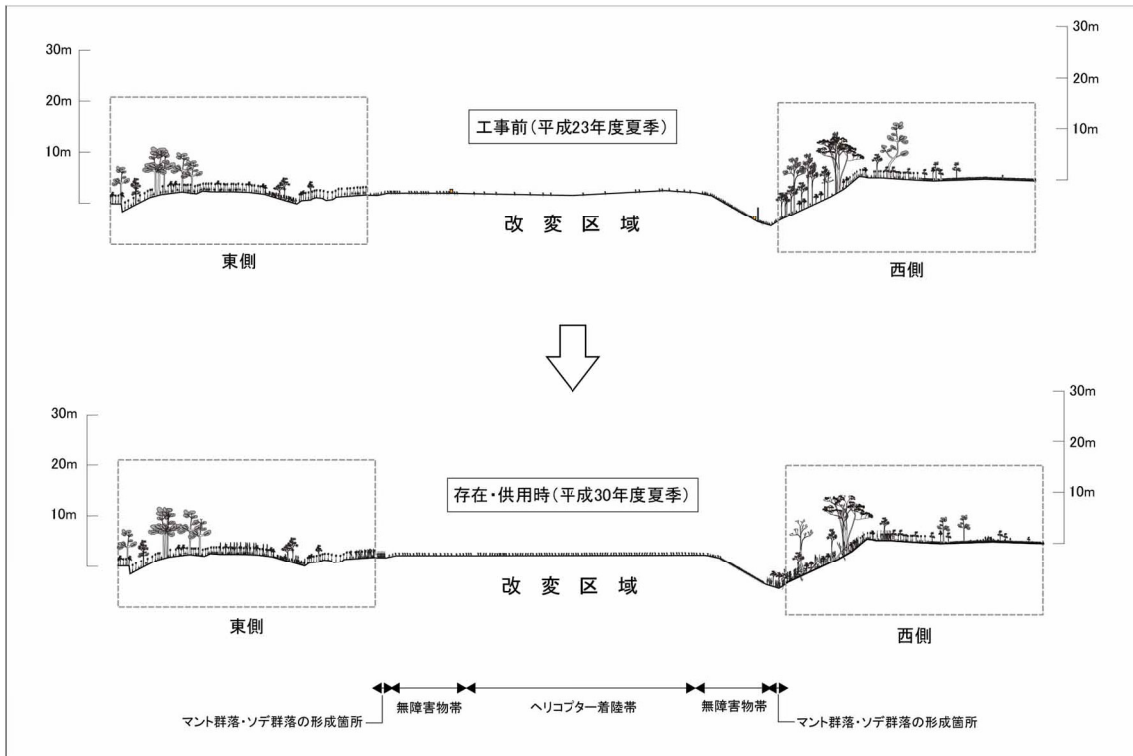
30m
20m
10m

30m
20m
10m

工事前(平成23年度夏季)

改 変 区 域

東側

西側

30m
20m
10m

30m
20m
10m

存在・供用時(平成30年度夏季)

改 変 区 域

東側

西側

無障害物帯　ヘリコプター着陸帯　無障害物帯

マント群落・ソデ群落の形成箇所

マント群落・ソデ群落の形成箇所